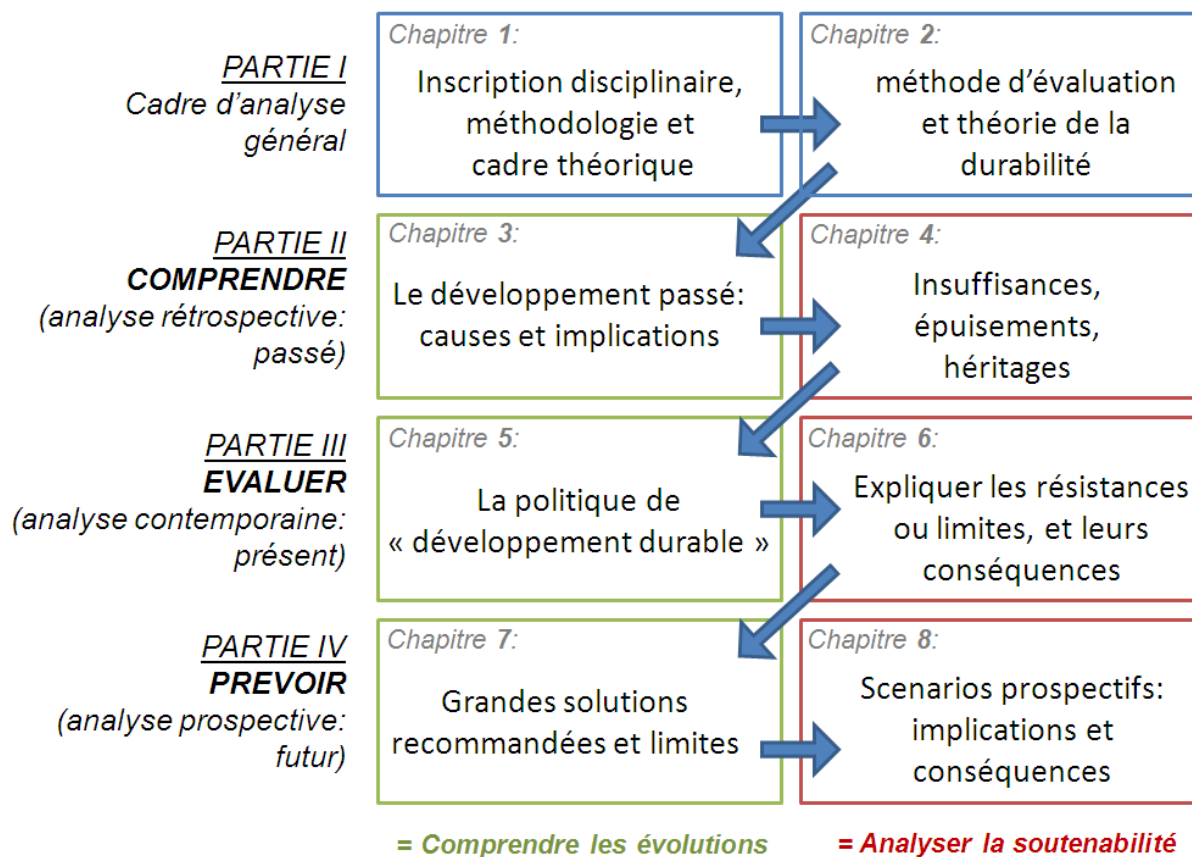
PARTIE I
Cadre d'analyse général

Chapitre 1:
Inscription disciplinaire, méthodologie et cadre théorique

Chapitre 2:
méthode d'évaluation et théorie de la durabilité

PARTIE II
COMPRENDRE
(analyse rétrospective: passé)

Chapitre 3:
Le développement passé: causes et implications

Chapitre 4:
Insuffisances, épuisements, héritages

PARTIE III
EVALUER
(analyse contemporaine: présent)

Chapitre 5:
La politique de « développement durable »

Chapitre 6:
Expliquer les résistances ou limites, et leurs conséquences

PARTIE IV
PREVOIR
(analyse prospective: futur)

Chapitre 7:
Grandes solutions recommandées et limites

Chapitre 8:
Scenarios prospectifs: implications et conséquences

= Comprendre les évolutions

= Analyser la soutenabilité